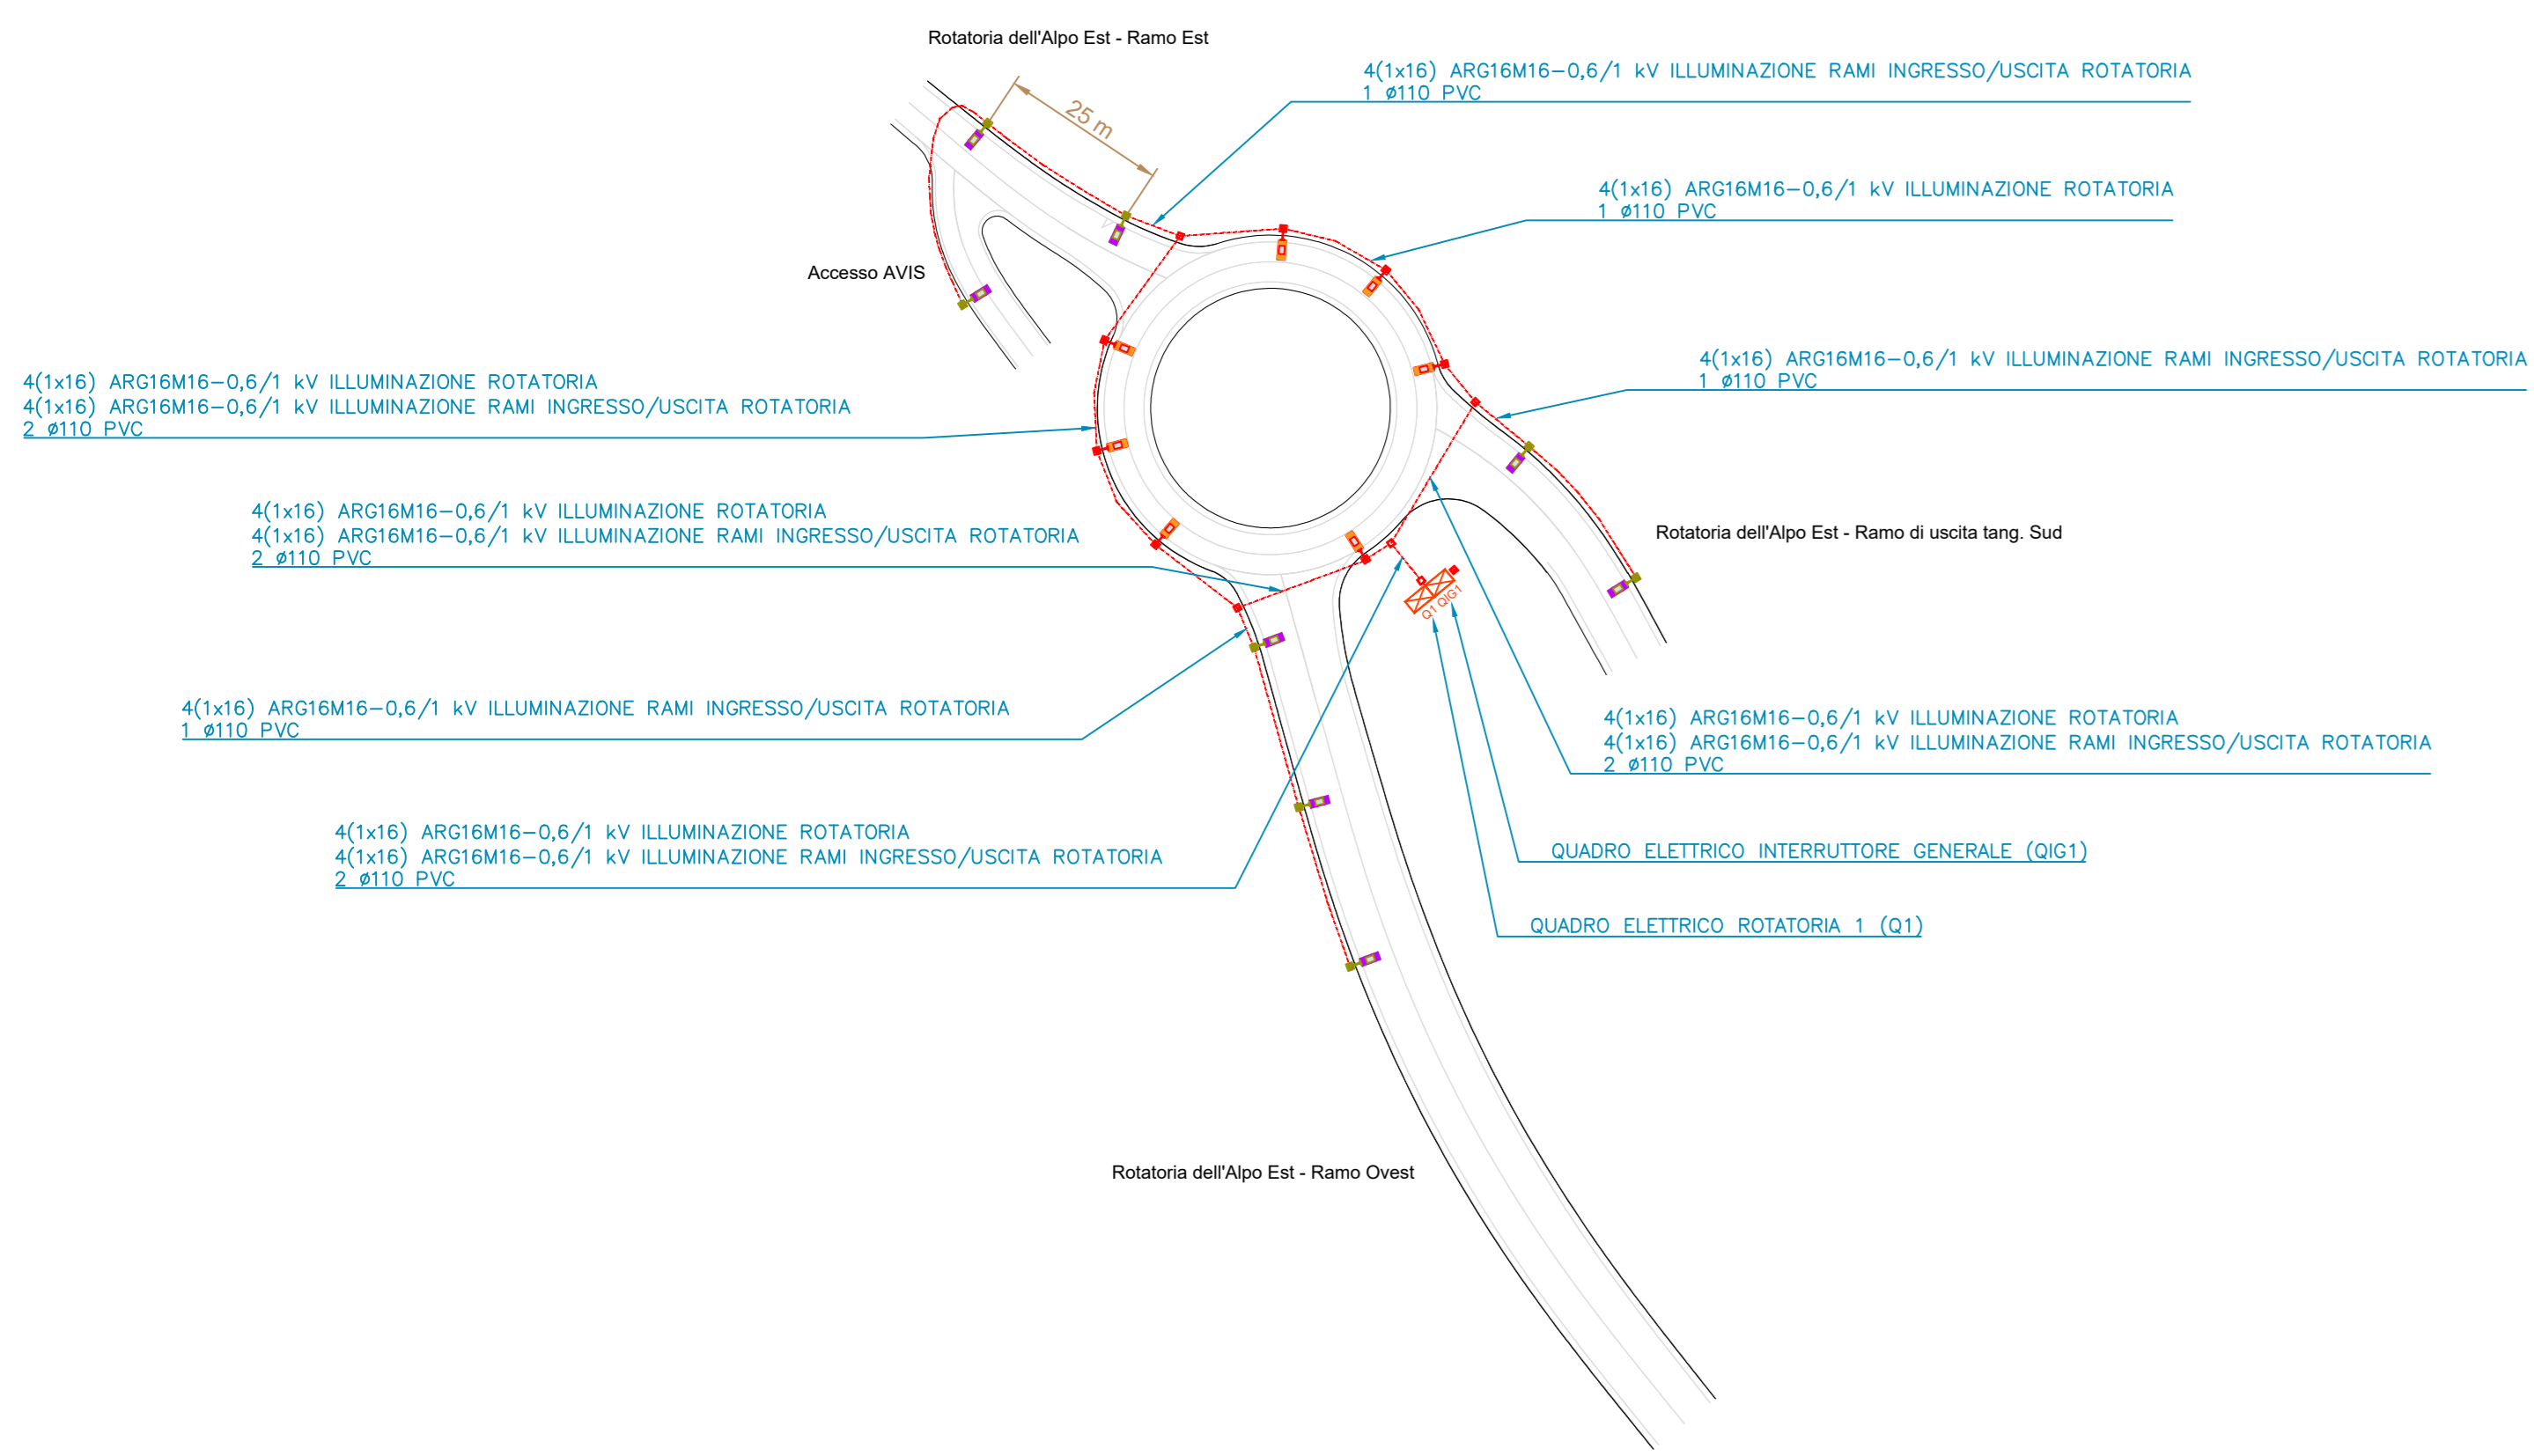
Rotatoria dell'Alpo Est - Ramo Est

25 m

4(1x16) ARG16M16–0,6/1 kV ILLUMINAZIONE RAMI INGRESSO/USCITA ROTATORIA
1 ø110 PVC

4(1x16) ARG16M16–0,6/1 kV ILLUMINAZIONE ROTATORIA
1 ø110 PVC

Accesso AVIS

4(1x16) ARG16M16–0,6/1 kV ILLUMINAZIONE RAMI INGRESSO/USCITA ROTATORIA
1 ø110 PVC

4(1x16) ARG16M16–0,6/1 kV ILLUMINAZIONE ROTATORIA
4(1x16) ARG16M16–0,6/1 kV ILLUMINAZIONE RAMI INGRESSO/USCITA ROTATORIA
2 ø110 PVC

4(1x16) ARG16M16–0,6/1 kV ILLUMINAZIONE ROTATORIA
4(1x16) ARG16M16–0,6/1 kV ILLUMINAZIONE RAMI INGRESSO/USCITA ROTATORIA
2 ø110 PVC

Rotatoria dell'Alpo Est - Ramo di uscita tang. Sud

Q1 QIG1

4(1x16) ARG16M16–0,6/1 kV ILLUMINAZIONE RAMI INGRESSO/USCITA ROTATORIA
1 ø110 PVC

4(1x16) ARG16M16–0,6/1 kV ILLUMINAZIONE ROTATORIA
4(1x16) ARG16M16–0,6/1 kV ILLUMINAZIONE RAMI INGRESSO/USCITA ROTATORIA
2 ø110 PVC

4(1x16) ARG16M16–0,6/1 kV ILLUMINAZIONE ROTATORIA
4(1x16) ARG16M16–0,6/1 kV ILLUMINAZIONE RAMI INGRESSO/USCITA ROTATORIA
2 ø110 PVC

QUADRO ELETTRICO INTERRUTTORE GENERALE (QIG1)

QUADRO ELETTRICO ROTATORIA 1 (Q1)

Rotatoria dell'Alpo Est - Ramo Ovest